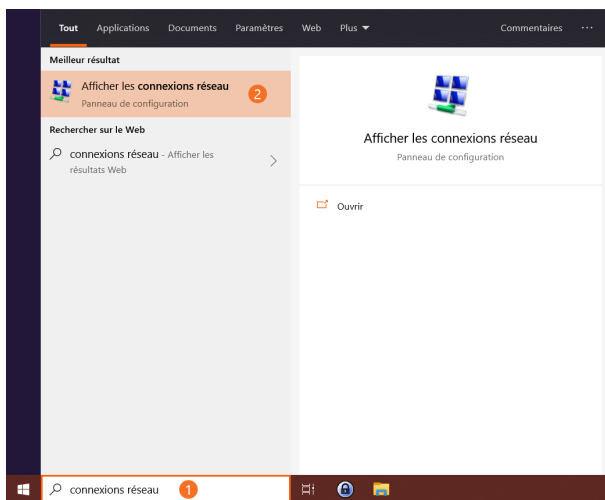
Tout Applications Documents Paramètres Web Plus ▼ Commentaires ···

Meilleur résultat

Afficher les connexions réseau 2
Panneau de configuration

Rechercher sur le Web

connexions réseau - Afficher les résultats Web

Afficher les connexions réseau
Panneau de configuration

Ouvrir

connexions réseau 1